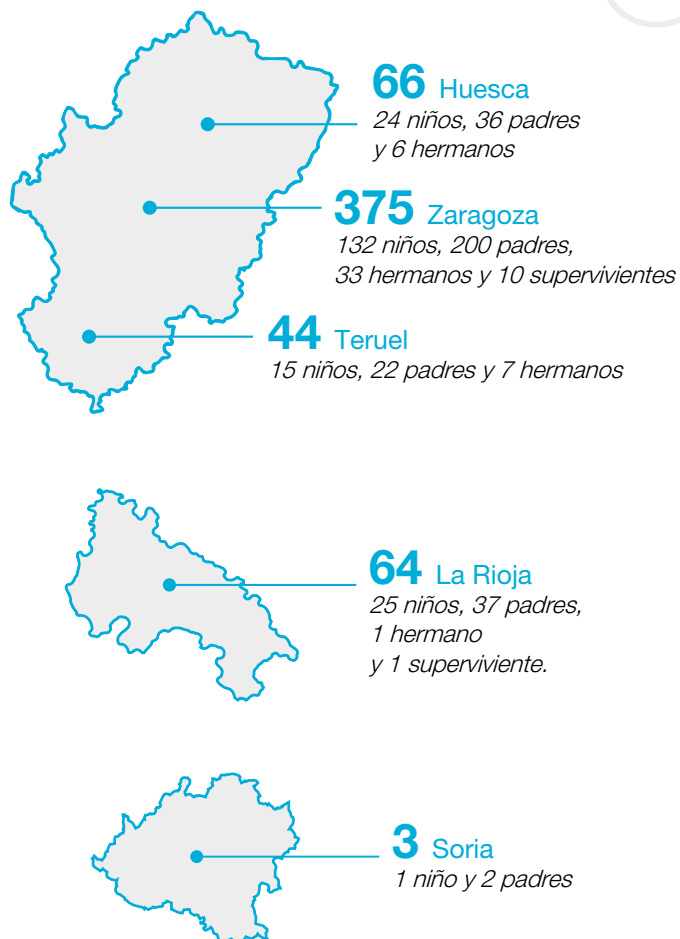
66 Huesca
24 niños, 36 padres y 6 hermanos

375 Zaragoza
132 niños, 200 padres, 33 hermanos y 10 supervivientes

44 Teruel
15 niños, 22 padres y 7 hermanos

64 La Rioja
25 niños, 37 padres, 1 hermano y 1 superviviente.

3 Soria
1 niño y 2 padres